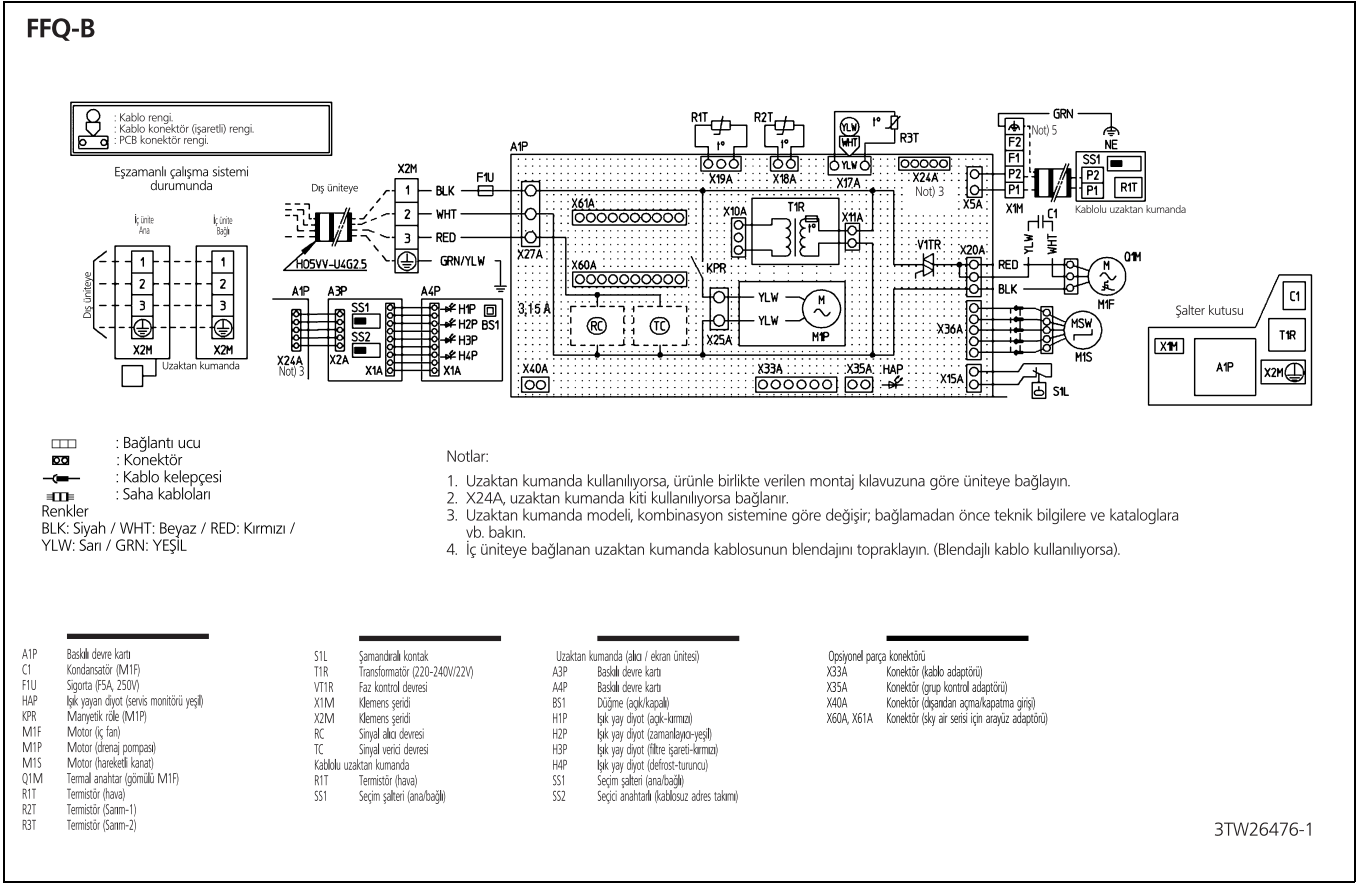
FFQ-B

: Kablo rengi.
: Kablo konektör (işaretli) rengi.
: PCB konektör rengi.

Eşzamanlı çalışma sistemi durumunda

İç ünite Ana
İç ünite Bağlı
Dış üniteye
1
2
3
X2M
1
2
3
X2M
Uzaktan kumanda

Dış üniteye
H05VV-U4G2.5
X2M
1 BLK
2 WHT
3 RED
GRN/YLW
F1U
A1P
X27A
X61A
X60A
3,15 A
RC
TC
X25A
KPR
YLW
YLW
M
M1P
X10A
T1R
X11A
R1T
X19A
R2T
X18A
R3T
YLW
WHT
X17A
X24A
Not) 3
X5A
X1M
P2
P1
F1
F2
GRN
Not) 5
NE
SS1
P2
P1
R1T
Kablolu uzaktan kumanda
C1
YLW
WHT
V1TR
X20A
RED
BLK
Q1M
M
M1F
X36A
MSW
M1S
X40A
X33A
X35A
HAP
X15A
S1L

A1P
A3P
A4P
SS1
SS2
BS1
H1P
H2P
H3P
H4P
X24A
Not) 3
X2A
X1A
X1A

Şalter kutusu
C1
T1R
X1M
A1P
X2M

: Bağlantı ucu
: Konektör
: Kablo kelepçesi
: Saha kabloları
Renkler
BLK: Siyah / WHT: Beyaz / RED: Kırmızı / YLW: Sarı / GRN: YEŞİL

Notlar:
1. Uzaktan kumanda kullanılıyorsa, ürünle birlikte verilen montaj kılavuzuna göre üniteye bağlayın.
2. X24A, uzaktan kumanda kiti kullanılıyorsa bağlanır.
3. Uzaktan kumanda modeli, kombinasyon sistemine göre değişir; bağlamadan önce teknik bilgilere ve kataloglara vb. bakın.
4. İç üniteye bağlanan uzaktan kumanda kablosunun blendajını topraklayın. (Blendajlı kablo kullanılıyorsa).

A1P Baskılı devre kartı
C1 Kondansatör (M1F)
F1U Sigorta (F5A, 250V)
HAP Işık yayan diyot (servis monitörü yeşil)
KPR Manyetik röle (M1P)
M1F Motor (iç fan)
M1P Motor (drenaj pompası)
M1S Motor (hareketli kanat)
Q1M Termal anahtar (gömülü M1F)
R1T Termistör (hava)
R2T Termistör (Sarım-1)
R3T Termistör (Sarım-2)

S1L Şamandıralı kontak
T1R Transformatör (220-240V/22V)
V1TR Faz kontrol devresi
X1M Klemens şeridi
X2M Klemens şeridi
RC Sinyal alıcı devresi
TC Sinyal verici devresi
Kablolu uzaktan kumanda
R1T Termistör (hava)
SS1 Seçim şalteri (ana/bağlı)

Uzaktan kumanda (alıcı / ekran ünitesi)
A3P Baskılı devre kartı
A4P Baskılı devre kartı
BS1 Düğme (açık/kapalı)
H1P Işık yay diyot (açık-kırmızı)
H2P Işık yay diyot (zamanlayıcı-yeşil)
H3P Işık yay diyot (filtre işareti-kırmızı)
H4P Işık yay diyot (defrost-turuncu)
SS1 Seçim şalteri (ana/bağlı)
SS2 Seçici anahtarlı (kablosuz adres takımı)

Opsiyonel parça konektörü
X33A Konektör (kablo adaptörü)
X35A Konektör (grup kontrol adaptörü)
X40A Konektör (dışarıdan açma/kapatma girişi)
X60A, X61A Konektör (sky air serisi için arayüz adaptörü)

3TW26476-1